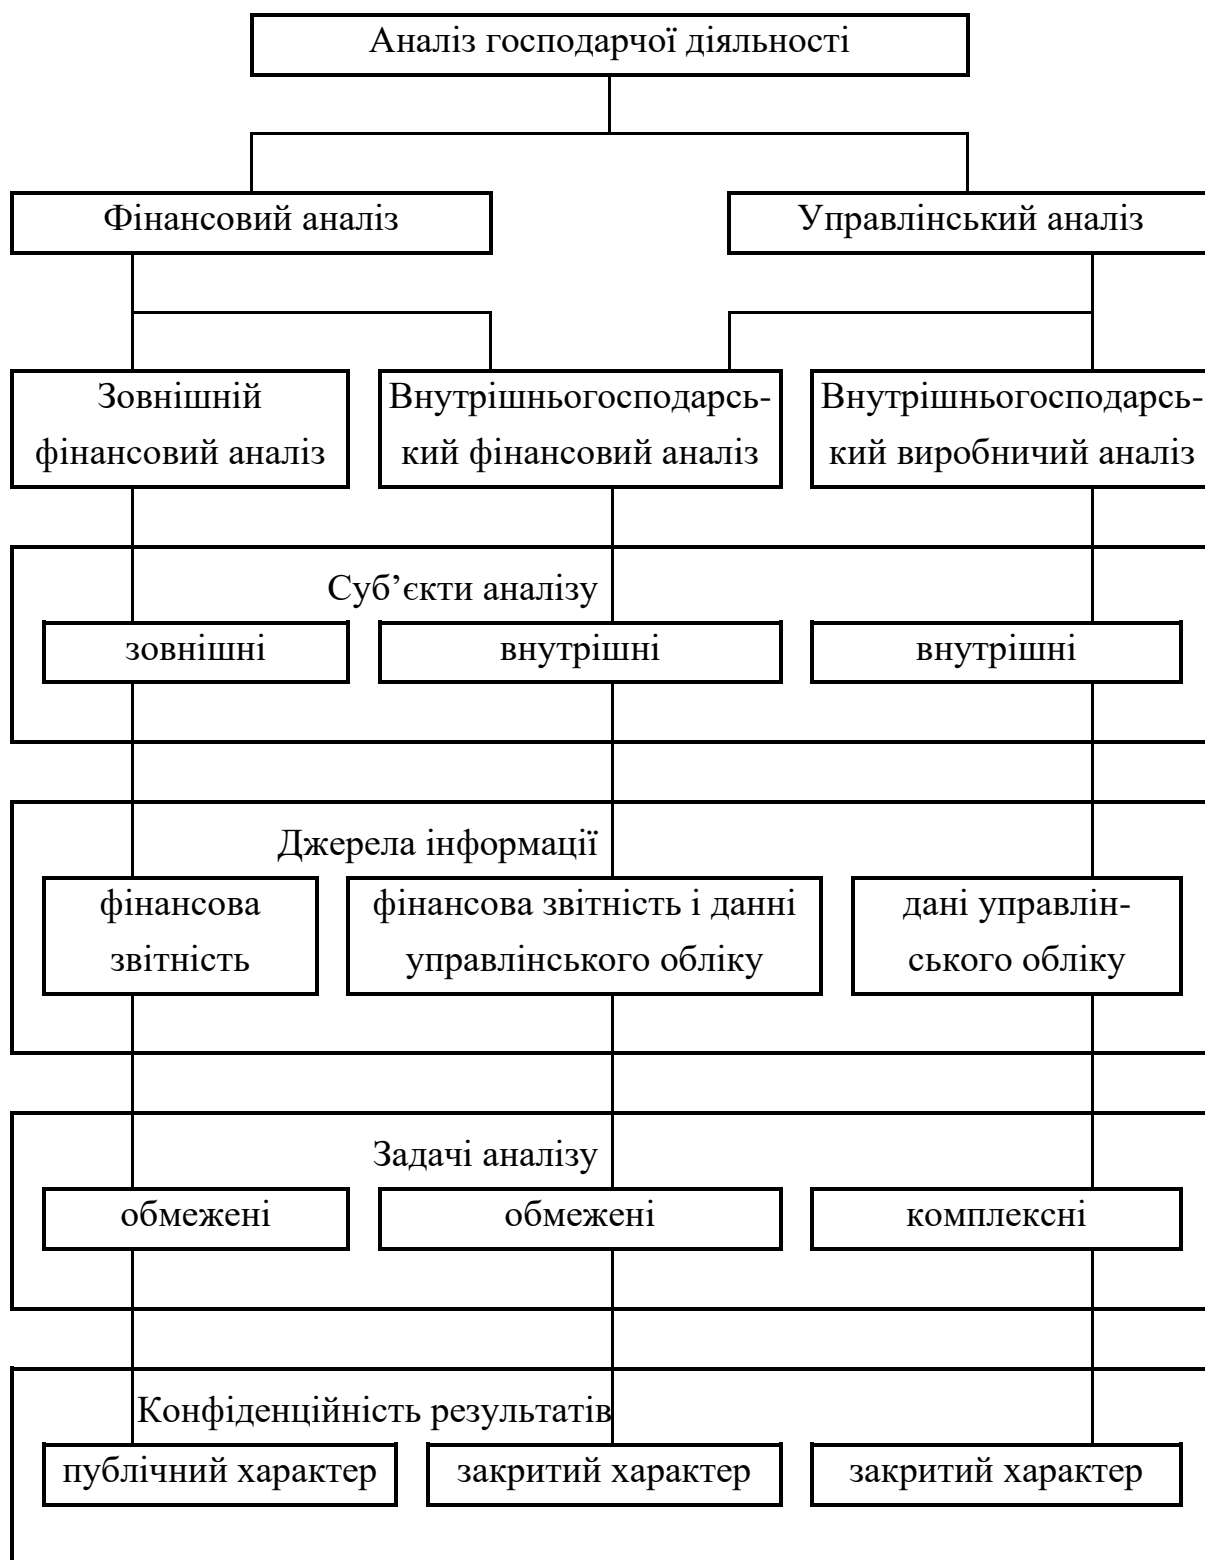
Аналіз господарчої діяльності

Фінансовий аналіз

Управлінський аналіз

Зовнішній фінансовий аналіз

Внутрішньогосподарський фінансовий аналіз

Внутрішньогосподарський виробничий аналіз

Суб'єкти аналізу

зовнішні

внутрішні

внутрішні

Джерела інформації

фінансова звітність

фінансова звітність і данні управлінського обліку

дані управлінського обліку

Задачі аналізу

обмежені

обмежені

комплексні

Конфіденційність результатів

публічний характер

закритий характер

закритий характер